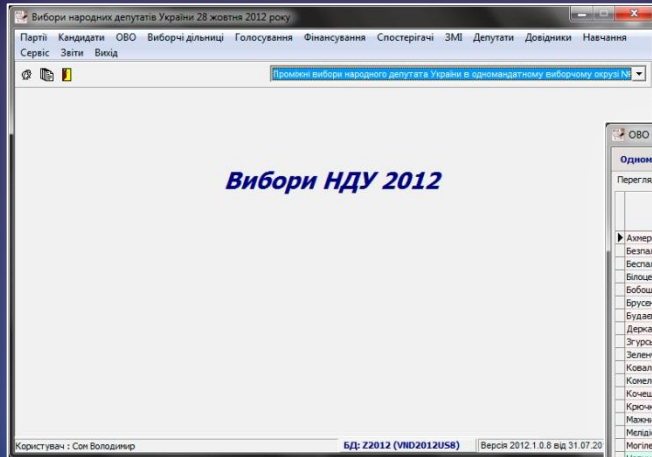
Вибори народних депутатів України 28 жовтня 2012 року

Партії Кандидати ОВО Виборчі дільниці Голосування Фінансування Спостерігачі ЗМІ Депутати Довідники Навчання Сервіс Звіти Вихід

Промкні вибори народного депутата України в одномандатному виборчому окрузі №

Вибори НДУ 2012

ОВО

Одном

Перегля

Ахмер
Безпал
Беспал
Білоце
Бобош
Брусе
Будає
Дерка
Згурсь
Зелен
Ковал
Комел
Кочещ
Крючк
Мажн
Мелій
Могіле

Користувач : Сом Володимир

БД: Z2012 (VND2012US8)

Версія 2012.1.0.8 від 31.07.20